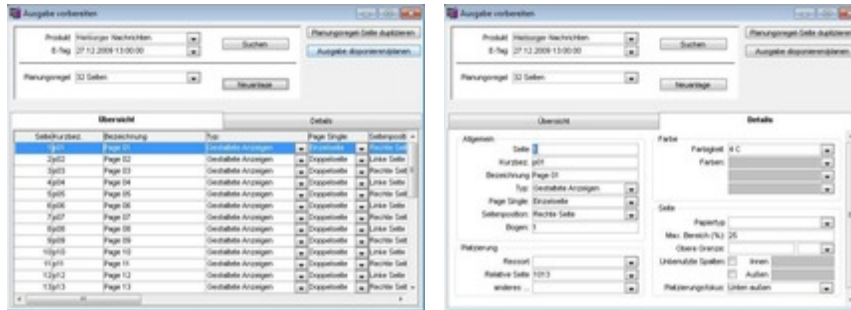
Ausgabe vorbereiten

Produkt: Herburger Nachrichten
E-Tag: 27.12.2009 13:00:00
Suchen
Planungsregel-Seite duplizieren
Ausgabe disponieren/planen
Planungsregel: 32 Seiten
Neuanlage

Übersicht
Details

| Seite | Kurzbez. | Bezeichnung | Typ | Page Single | Seitenposit |
|---|---|---|---|---|---|
| 1 | p01 | Page 01 | Gestaltete Anzeigen | Einzelseite | Rechte Seite |
| 2 | p02 | Page 02 | Gestaltete Anzeigen | Doppelseite | Linke Seite |
| 3 | p03 | Page 03 | Gestaltete Anzeigen | Doppelseite | Rechte Seit |
| 4 | p04 | Page 04 | Gestaltete Anzeigen | Doppelseite | Linke Seite |
| 5 | p05 | Page 05 | Gestaltete Anzeigen | Doppelseite | Rechte Seit |
| 6 | p06 | Page 06 | Gestaltete Anzeigen | Doppelseite | Linke Seite |
| 7 | p07 | Page 07 | Gestaltete Anzeigen | Doppelseite | Rechte Seit |
| 8 | p08 | Page 08 | Gestaltete Anzeigen | Doppelseite | Linke Seite |
| 9 | p09 | Page 09 | Gestaltete Anzeigen | Doppelseite | Rechte Seit |
| 10 | p10 | Page 10 | Gestaltete Anzeigen | Doppelseite | Linke Seite |
| 11 | p11 | Page 11 | Gestaltete Anzeigen | Doppelseite | Rechte Seit |
| 12 | p12 | Page 12 | Gestaltete Anzeigen | Doppelseite | Linke Seite |
| 13 | p13 | Page 13 | Gestaltete Anzeigen | Doppelseite | Rechte Seit |

Ausgabe vorbereiten

Produkt: Herburger Nachrichten
E-Tag: 27.12.2009 13:00:00
Suchen
Planungsregel-Seite duplizieren
Ausgabe disponieren/planen
Planungsregel: 32 Seiten
Neuanlage

Übersicht
Details

Allgemein
Seite: 1
Kurzbez.: p01
Bezeichnung: Page 01
Typ: Gestaltete Anzeigen
Page Single: Einzelseite
Seitenposition: Rechte Seite
Bogen: 1

Platzierung
Ressort:
Relative Seite: 1013
anderes ...

Farbe
Farbigkeit: 4 C
Farben:

Seite
Papiertyp:
Max. Bereich (%): 25
Obere Grenze:
Unbenutzte Spalten: Innen
Außen
Platzierungsfokus: Unten außen